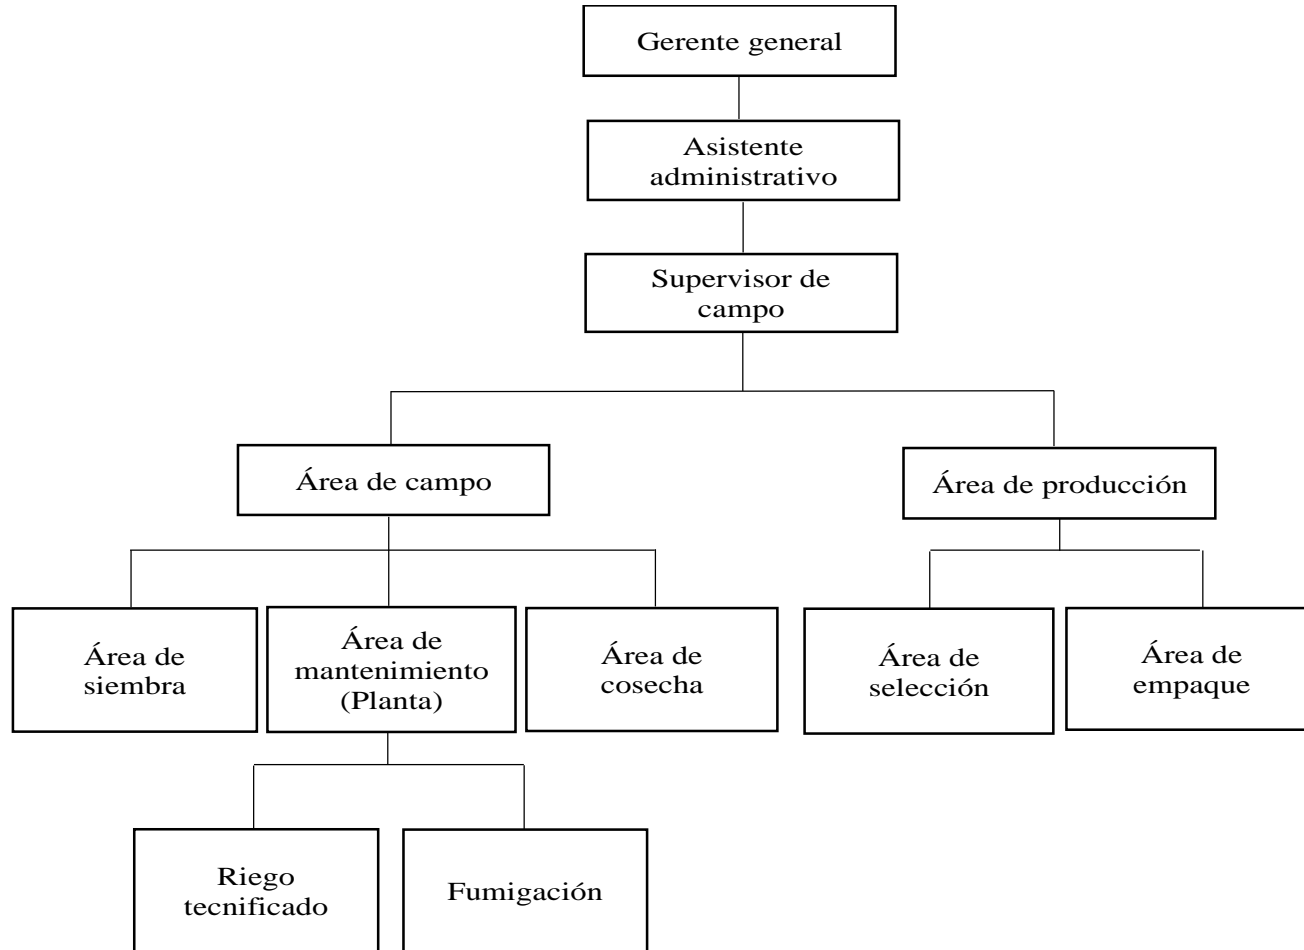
Gerente general

Asistente administrativo

Supervisor de campo

Área de campo

Área de producción

Área de siembra

Área de mantenimiento (Planta)

Área de cosecha

Área de selección

Área de empaque

Riego tecnificado

Fumigación